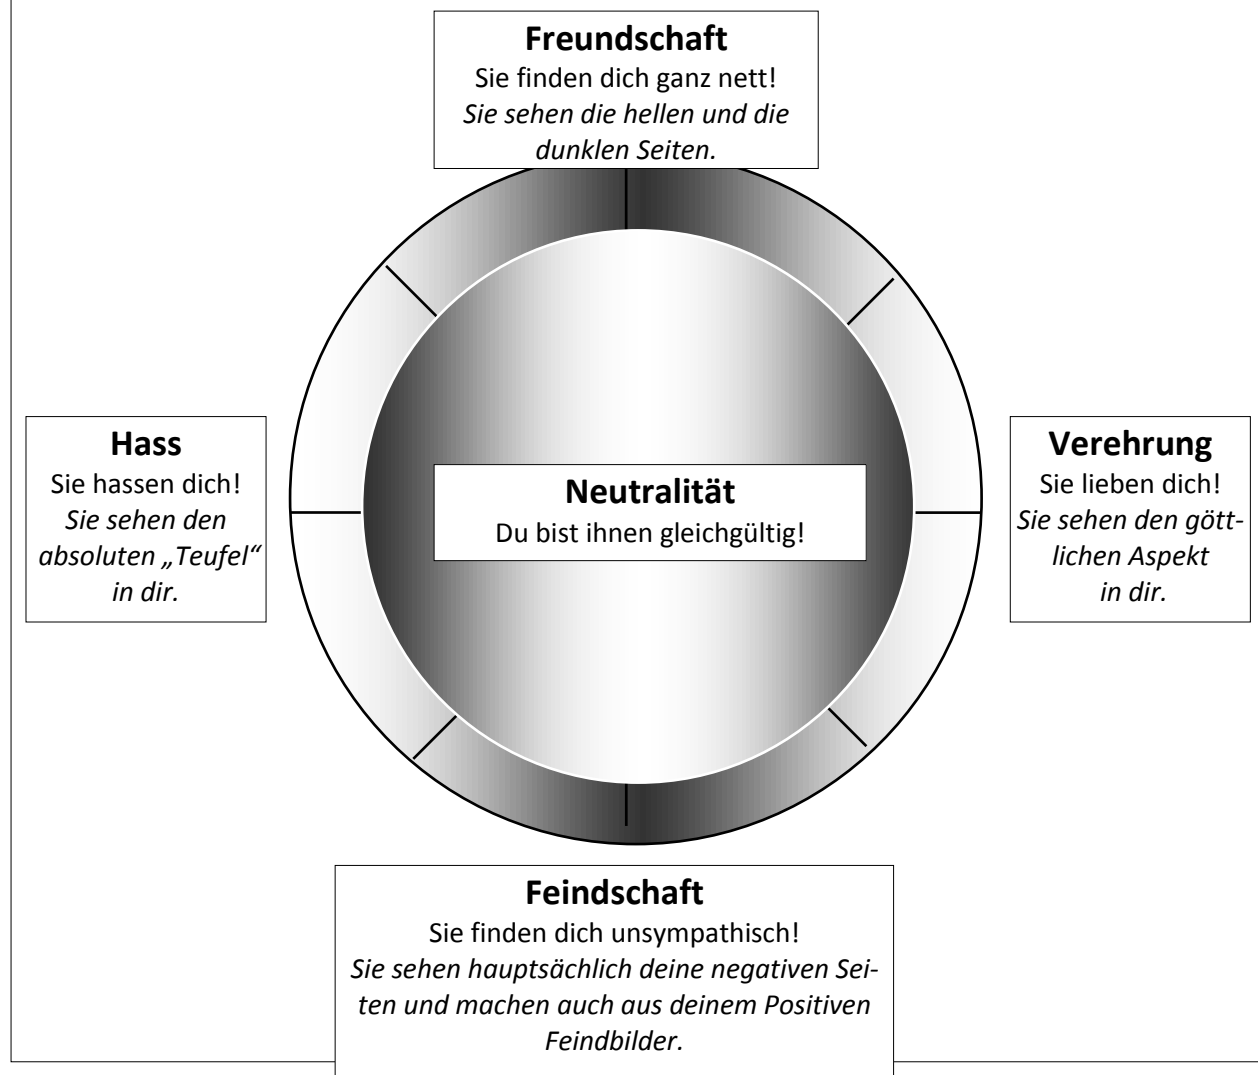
**Freundschaft**
Sie finden dich ganz nett!
*Sie sehen die hellen und die dunklen Seiten.*

**Hass**
Sie hassen dich!
*Sie sehen den absoluten „Teufel“ in dir.*

**Neutralität**
Du bist ihnen gleichgültig!

**Verehrung**
Sie lieben dich!
*Sie sehen den göttlichen Aspekt in dir.*

**Feindschaft**
Sie finden dich unsympathisch!
*Sie sehen hauptsächlich deine negativen Seiten und machen auch aus deinem Positiven Feindbilder.*